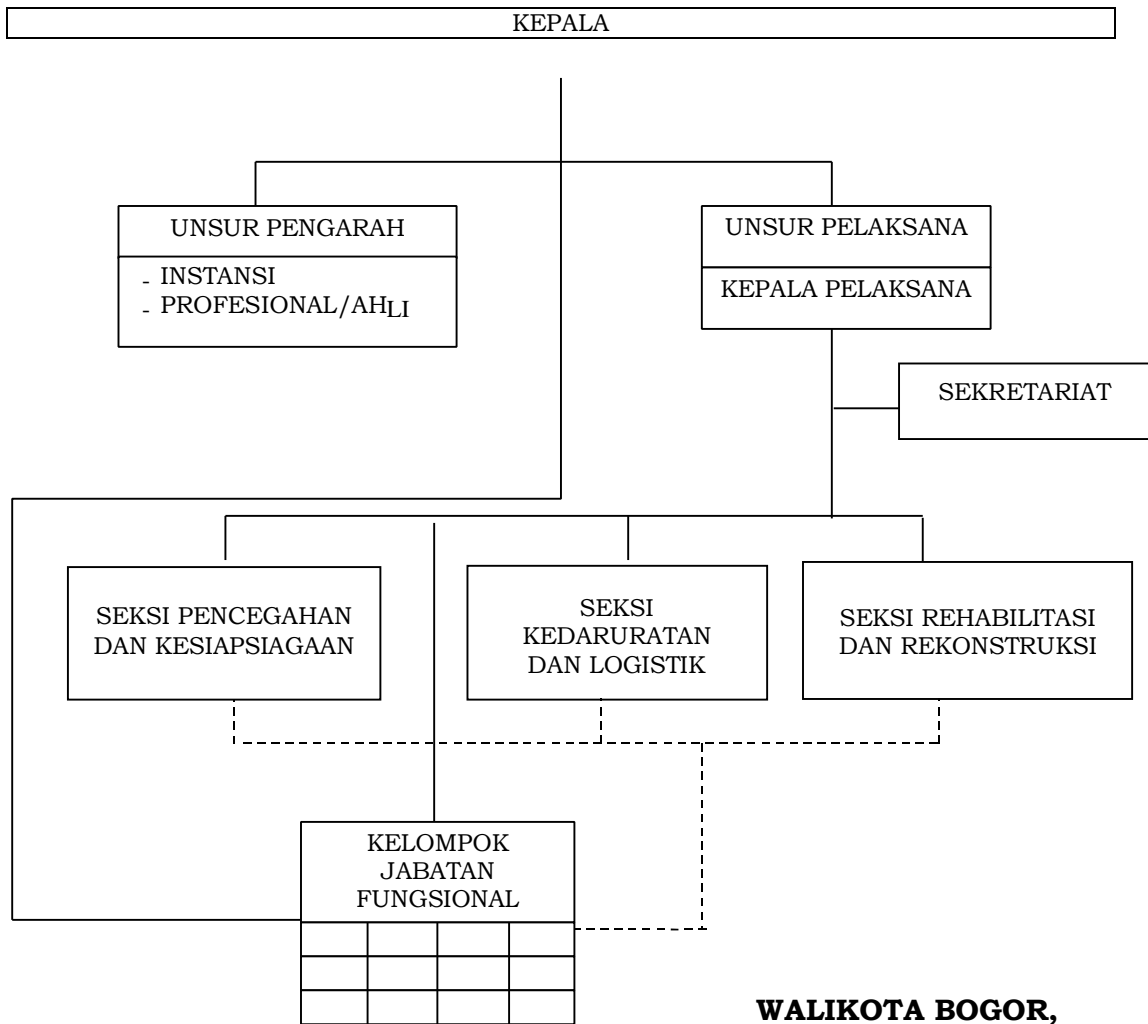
KEPALA

UNSUR PENGARAH

- INSTANSI
- PROFESIONAL/AHLI

UNSUR PELAKSANA

KEPALA PELAKSANA

SEKRETARIAT

SEKSI PENCEGAHAN DAN KESIAPSIAGAAN

SEKSI KEDARURATAN DAN LOGISTIK

SEKSI REHABILITASI DAN REKONSTRUKSI

KELOMPOK JABATAN FUNGSIONAL

**WALIKOTA BOGOR,**